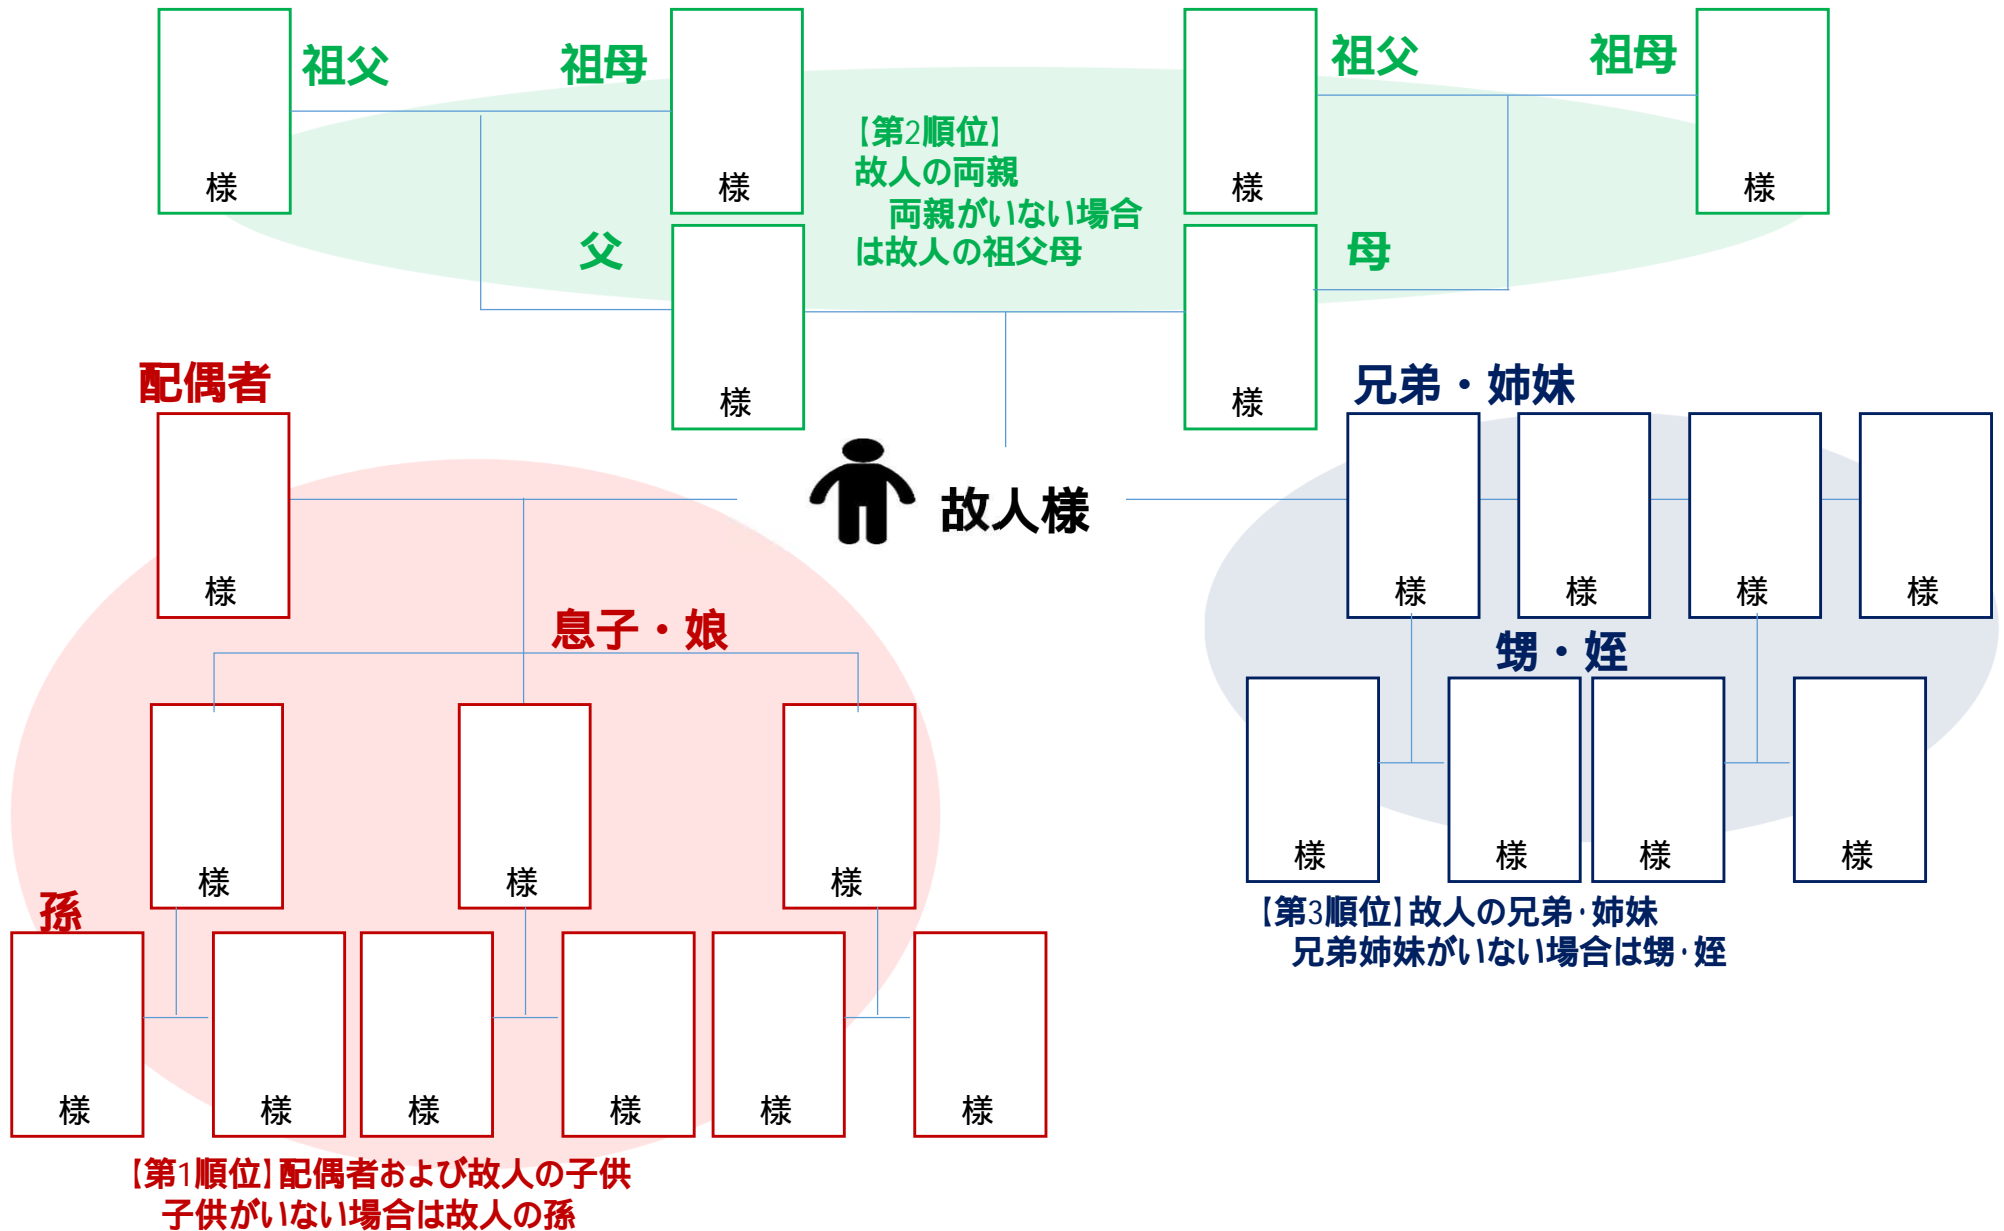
祖父

様

祖母

様

【第2順位】
故人の両親
両親がいない場合は故人の祖父母

祖父

様

祖母

様

父

様

母

様

配偶者

様

故人様

兄弟・姉妹

様

様

様

様

息子・娘

甥・姪

様

様

様

様

様

様

様

孫

様

様

様

様

様

様

【第3順位】故人の兄弟・姉妹
兄弟姉妹がいない場合は甥・姪

【第1順位】配偶者および故人の子供
子供がいない場合は故人の孫